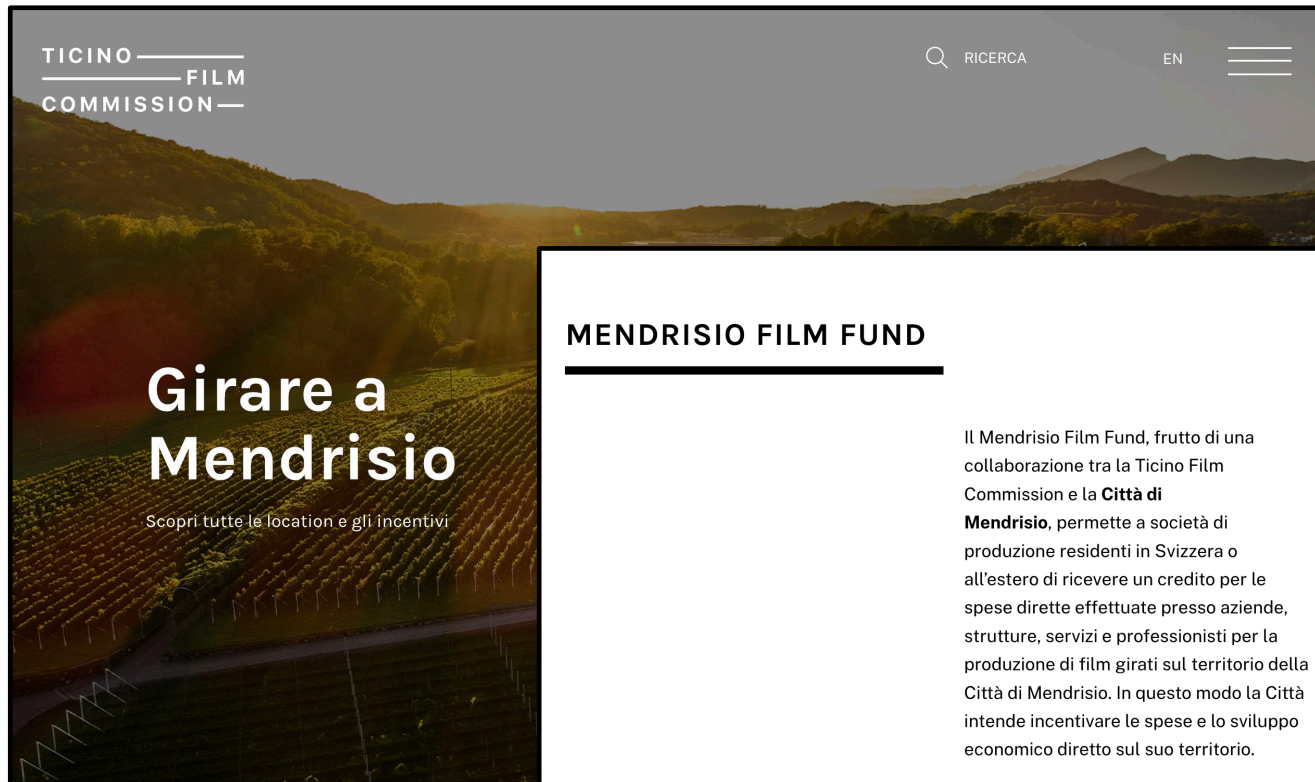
TICINO FILM COMMISSION

RICERCA

EN

Girare a Mendrisio

Scopri tutte le location e gli incentivi

MENDRISIO FILM FUND

Il Mendrisio Film Fund, frutto di una collaborazione tra la Ticino Film Commission e la **Città di Mendrisio**, permette a società di produzione residenti in Svizzera o all'estero di ricevere un credito per le spese dirette effettuate presso aziende, strutture, servizi e professionisti per la produzione di film girati sul territorio della Città di Mendrisio. In questo modo la Città intende incentivare le spese e lo sviluppo economico diretto sul suo territorio.